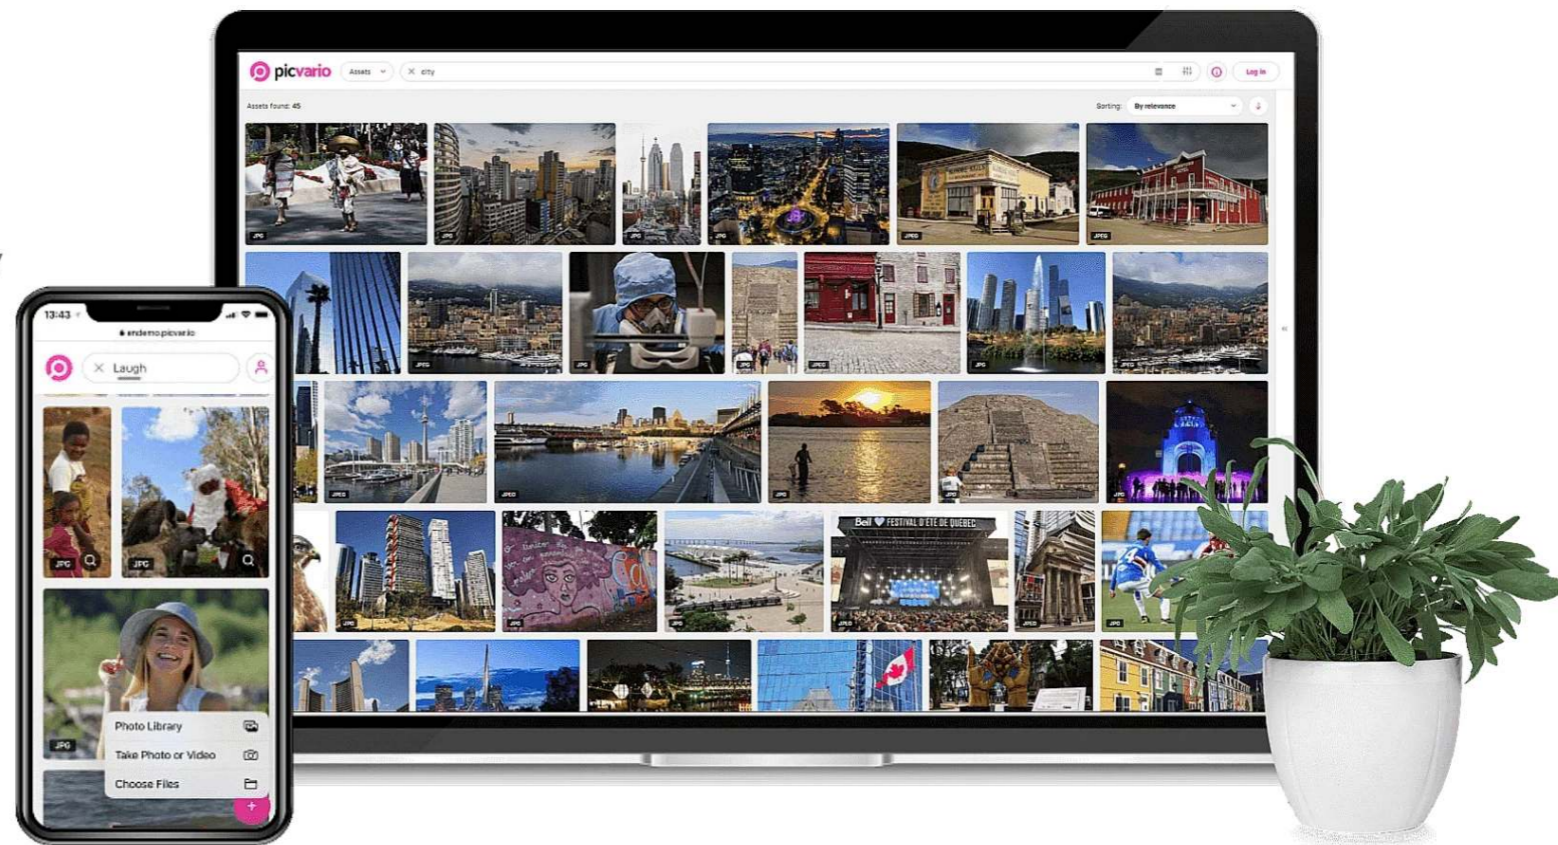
picvario

Assets

city

Log in

Assets found: 45

Sorting: By relevance

JPG JPG JPG JPG JPEG JPEG

JPG JPEG JPG JPG JPEG JPG JPEG

JPEG JPEG JPG JPG JPG

Bell FESTIVAL D'ÉTÉ DE QUÉBEC

JPG JPEG JPEG JPG JPEG JPEG JPG

13:43

endemo.picvario

Laugh

JPG JPG

JPG

Photo Library

Take Photo or Video

Choose Files

+